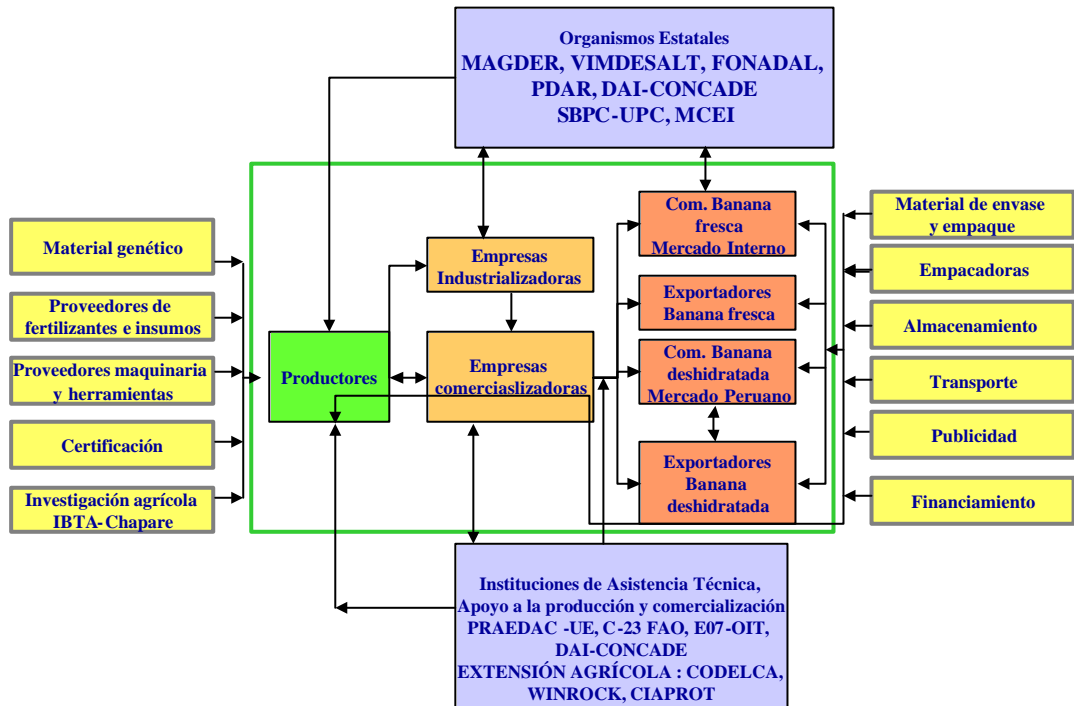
Organismos Estatales
MAGDER, VIMDESALT, FONADAL, PDAR, DAI-CONCADE SBPC-UPC, MCEI

Material genético

Proveedores de fertilizantes e insumos

Proveedores maquinaria y herramientas

Certificación

Investigación agrícola IBTA- Chapare

Productores

Empresas Industrializadoras

Empresas comerciaslizadoras

Com. Banana fresca Mercado Interno

Exportadores Banana fresca

Com. Banana deshidratada Mercado Peruano

Exportadores Banana deshidratada

Material de envase y empaque

Empacadoras

Almacenamiento

Transporte

Publicidad

Financiamiento

Instituciones de Asistencia Técnica, Apoyo a la producción y comercialización
PRAEDAC -UE, C-23 FAO, E07-OIT, DAI-CONCADE
EXTENSIÓN AGRÍCOLA : CODELCA, WINROCK, CIAPROT